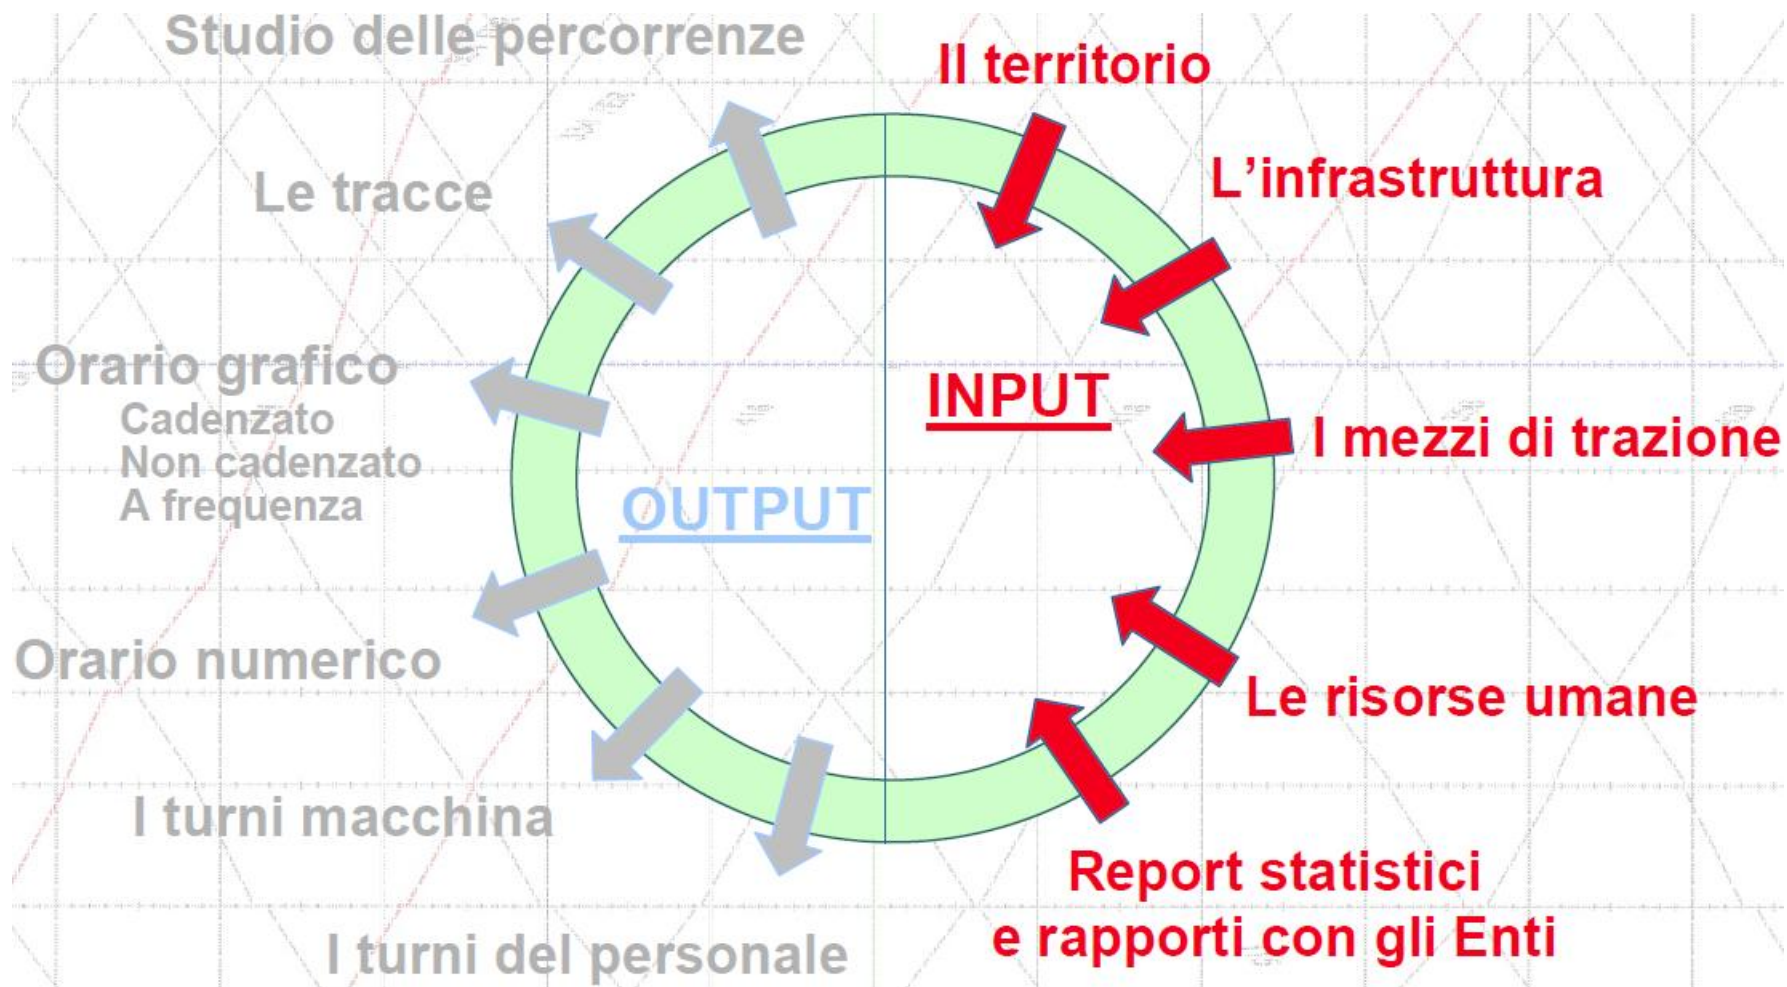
Studio delle percorrenze

Il territorio

Le tracce

L'infrastruttura

Orario grafico
Cadenzato
Non cadenzato
A frequenza

INPUT

I mezzi di trazione

OUTPUT

Orario numerico

Le risorse umane

I turni macchina

Report statistici
e rapporti con gli Enti

I turni del personale